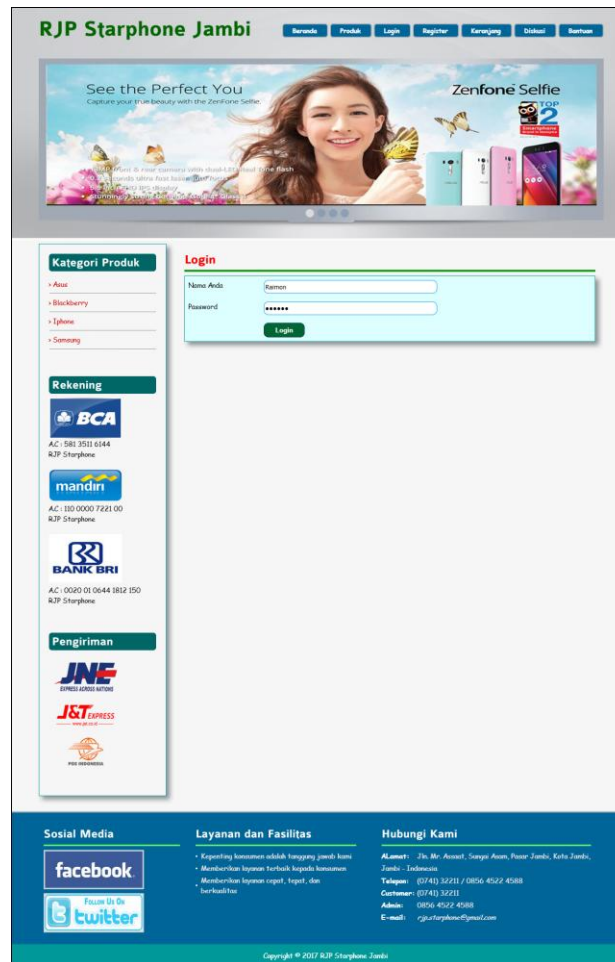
RJP Starphone Jambi

Beranda | Produk | Login | Register | Keranjang | Diskusi | Bantuan

See the Perfect You
Capture your true beauty with the ZenFone Selfie.

ZenFone Selfie

TOP 2

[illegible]

Kategori Produk
› Asus
› Blackberry
› Iphone
› Samsung

Rekening

BCA
AC : 581 3511 6144
RJP Starphone

mandiri
AC : 110 0000 7221 00
RJP Starphone

BANK BRI
AC : 0020 01 0644 1812 150
RJP Starphone

Pengiriman

JNE
EXPRESS ACROSS NATIONS

J&T EXPRESS

POS INDONESIA

Login

Nama Anda | Raimon
Password | ••••••

Login

Sosial Media

facebook

Follow Us On twitter

Layanan dan Fasilitas

• Kepentingan konsumen adalah tanggung jawab kami
• Memberikan layanan terbaik kepada konsumen
• Memberikan layanan cepat, tepat, dan berkualitas

Hubungi Kami

Alamat: Jln. Mr. Assaat, Sungai Asam, Pasar Jambi, Kota Jambi, Jambi - Indonesia
Telepon: (0741) 32211 / 0856 4522 4588
Customer: (0741) 32211
Admin: 0856 4522 4588
E-mail: rjp.starphone@gmail.com

Copyright © 2017 RJP Starphone Jambi